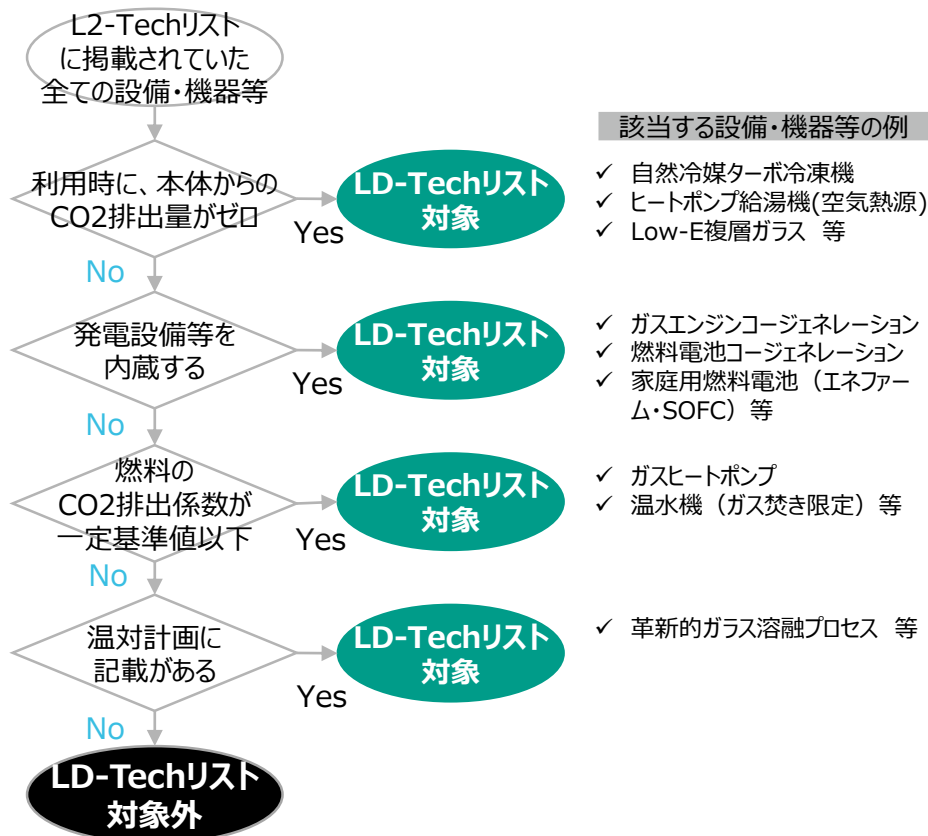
L2-Techリストに掲載されていた全ての設備・機器等

該当する設備・機器等の例

利用時に、本体からのCO2排出量がゼロ

Yes

LD-Techリスト対象

✓ 自然冷媒ターボ冷凍機
✓ ヒートポンプ給湯機(空気熱源)
✓ Low-E複層ガラス 等

No

発電設備等を内蔵する

Yes

LD-Techリスト対象

✓ ガスエンジンコージェネレーション
✓ 燃料電池コージェネレーション
✓ 家庭用燃料電池（エネファーム・SOFC）等

No

燃料のCO2排出係数が一定基準値以下

Yes

LD-Techリスト対象

✓ ガスヒートポンプ
✓ 温水機（ガス焚き限定）等

No

温対計画に記載がある

Yes

LD-Techリスト対象

✓ 革新的ガラス溶融プロセス 等

No

LD-Techリスト対象外